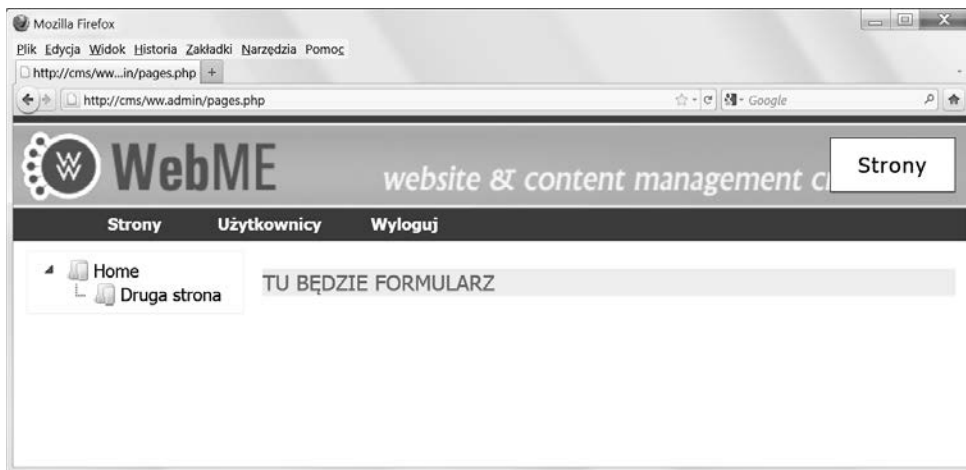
Mozilla Firefox

Plik Edycja Widok Historia Zakładki Narzędzia Pomoc

http://cms/ww...in/pages.php +

http://cms/ww.admin/pages.php

Google

WebME

website & content management c

Strony

Strony Użytkownicy Wyloguj

Home

Druga strona

TU BĘDZIE FORMULARZ